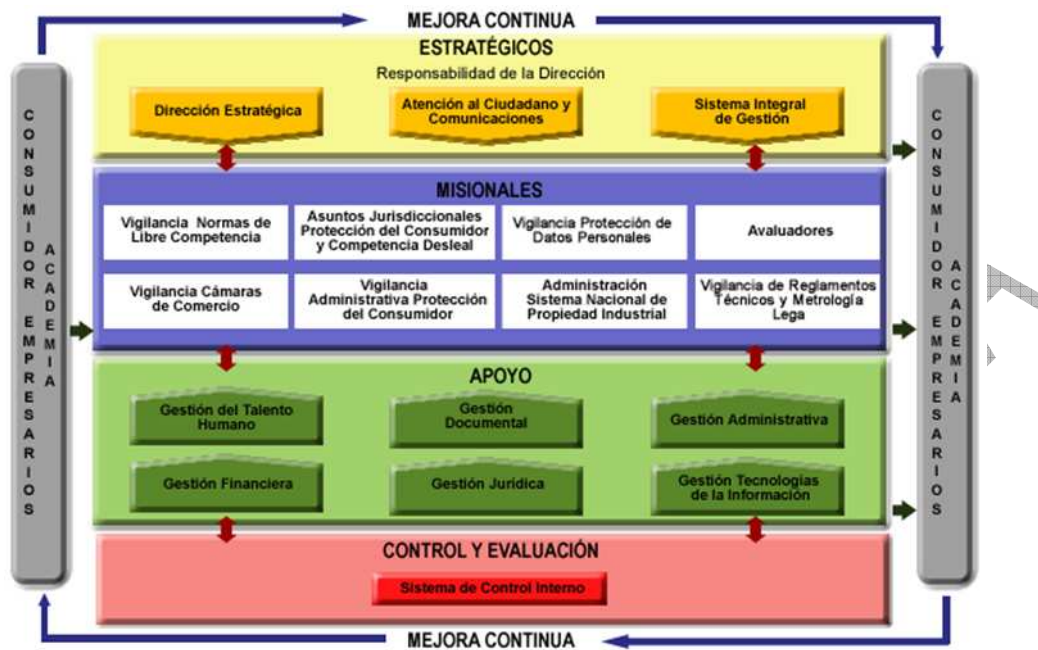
MEJORA CONTINUA

CONSUMIDOR EMPRESARIOS ACADEMIA

ESTRATÉGICOS
Responsabilidad de la Dirección

Dirección Estratégica

Atención al Ciudadano y Comunicaciones

Sistema Integral de Gestión

MISIONALES

| Vigilancia Normas de Libre Competencia | Asuntos Jurisdiccionales Protección del Consumidor y Competencia Desleal | Vigilancia Protección de Datos Personales | Avaluadores |
|---|---|---|---|
| Vigilancia Cámaras de Comercio | Vigilancia Administrativa Protección del Consumidor | Administración Sistema Nacional de Propiedad Industrial | Vigilancia de Reglamentos Técnicos y Metrología Lega |

APOYO

Gestión del Talento Humano

Gestión Documental

Gestión Administrativa

Gestión Financiera

Gestión Juridica

Gestión Tecnologías de la Información

CONTROL Y EVALUACIÓN

Sistema de Control Interno

CONSUMIDOR EMPRESARIOS ACADEMIA

MEJORA CONTINUA